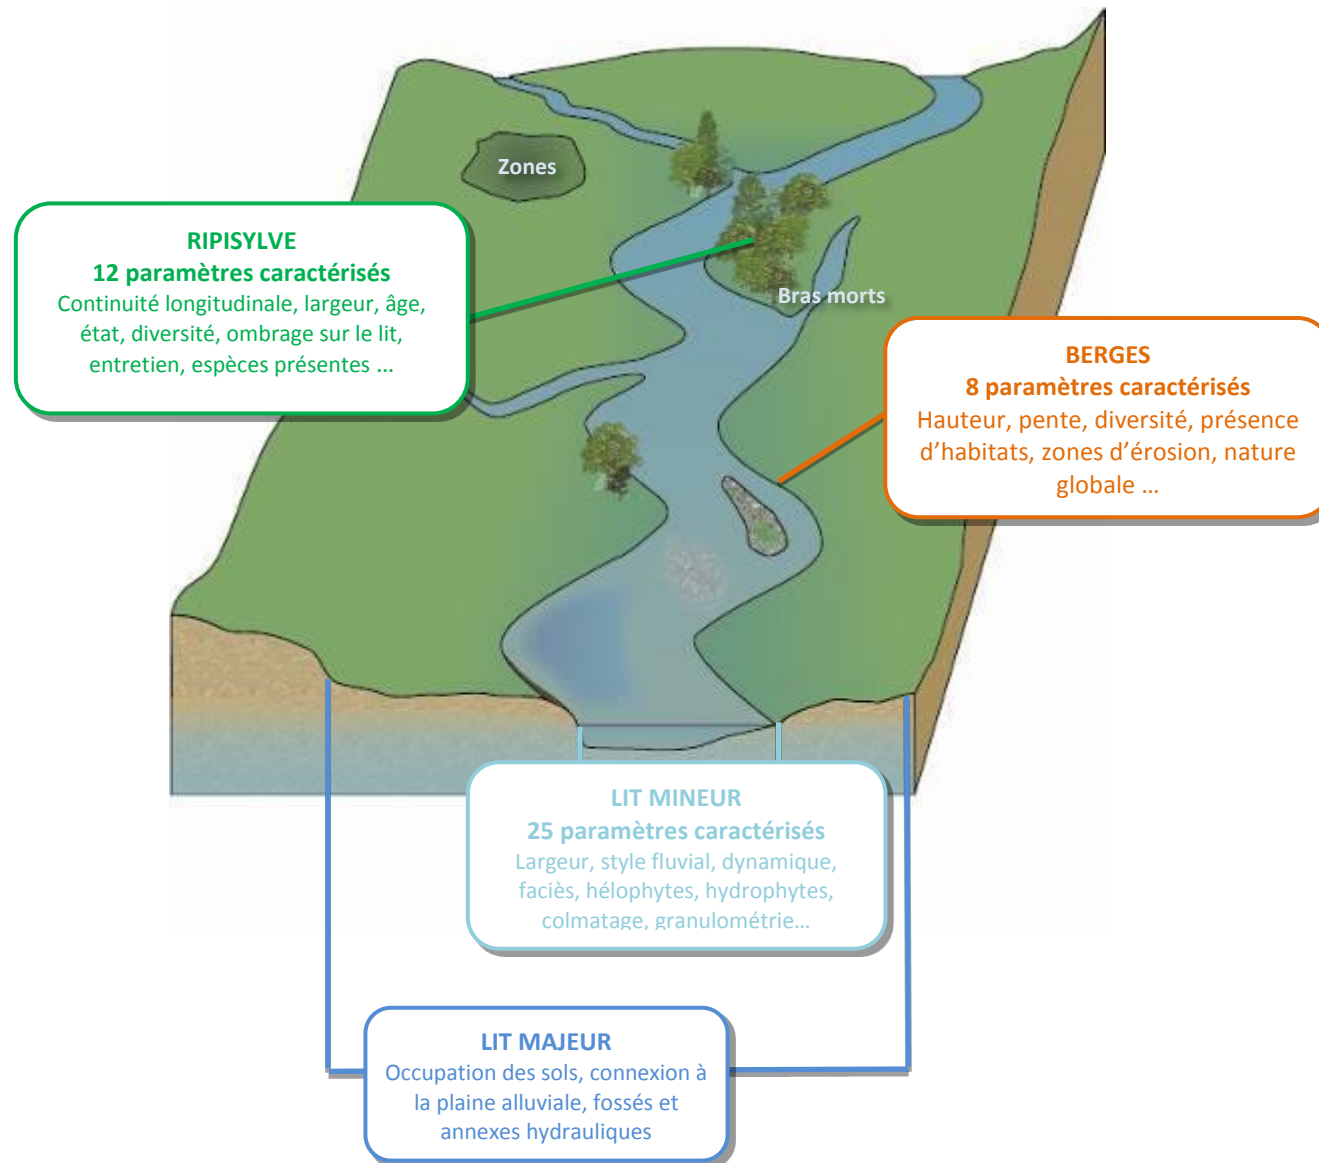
Zones

RIPISYLVE
12 paramètres caractérisés
Continuité longitudinale, largeur, âge, état, diversité, ombrage sur le lit, entretien, espèces présentes ...

Bras morts

BERGES
8 paramètres caractérisés
Hauteur, pente, diversité, présence d'habitats, zones d'érosion, nature globale ...

LIT MINEUR
25 paramètres caractérisés
Largeur, style fluvial, dynamique, faciès, hélophytes, hydrophytes, colmatage, granulométrie...

LIT MAJEUR
Occupation des sols, connexion à la plaine alluviale, fossés et annexes hydrauliques